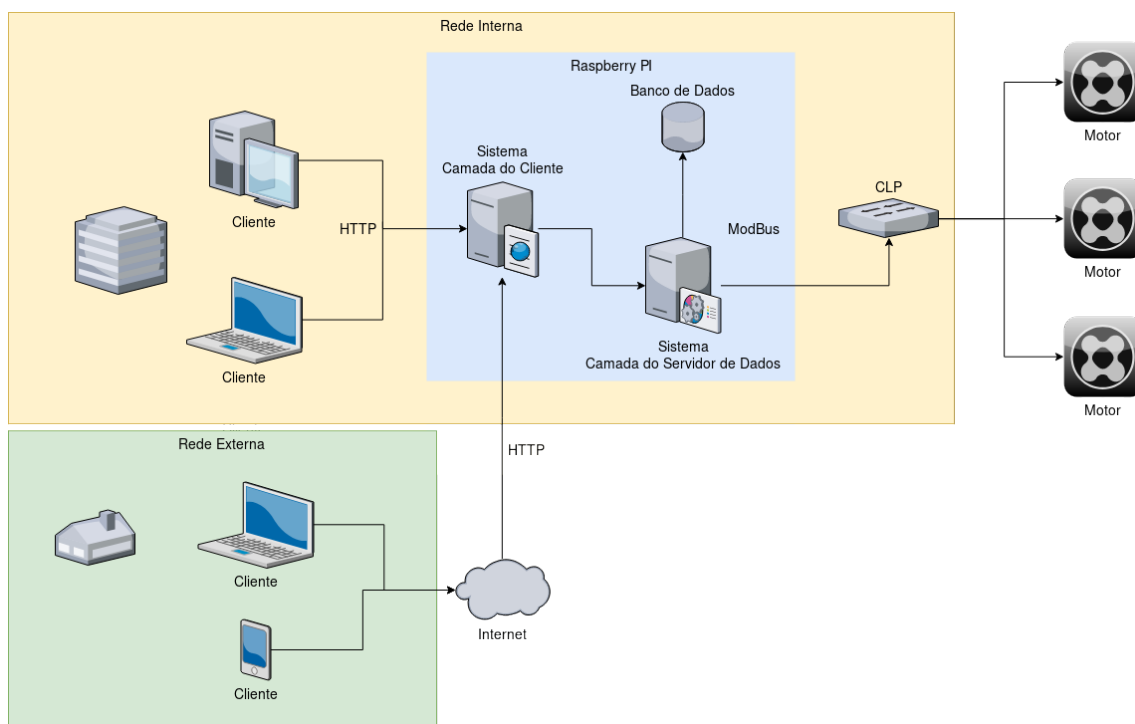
Rede Interna

Raspberry PI

Banco de Dados

Sistema
Camada do Cliente

Cliente

HTTP

ModBus

CLP

Motor

Motor

Motor

Cliente

Sistema
Camada do Servidor de Dados

Rede Externa

HTTP

Cliente

Internet

Cliente